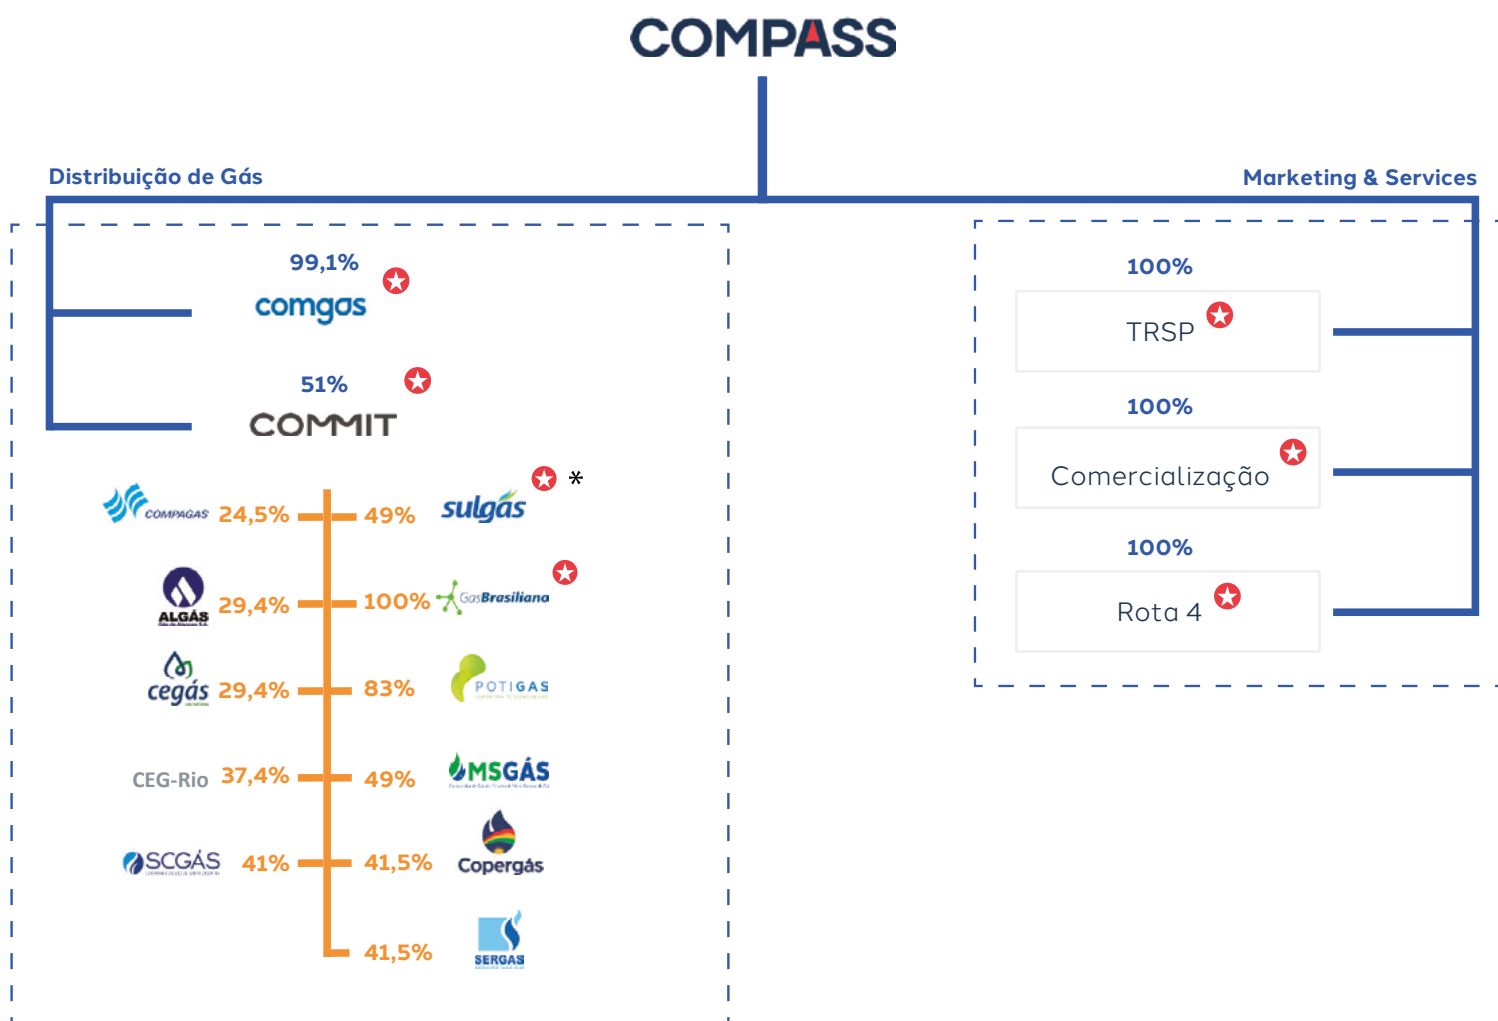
COMPASS

Distribuição de Gás

Marketing & Services

99,1%
comgas

51%
COMMIT

COMPAGAS 24,5%
49% sulgás *

ALGÁS 29,4%
100% GasBrasiliana

cegás 29,4%
83% POTIGAS

CEG-Rio 37,4%
49% MSGÁS

SCGÁS 41%
41,5% Copergás

41,5% SERGAS

100%
TRSP

100%
Comercialização

100%
Rota 4